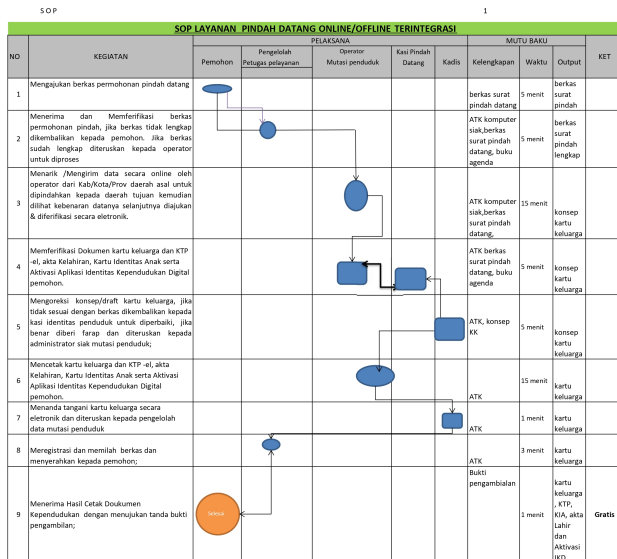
S O P

1

SOP LAYANAN PINDAH DATANG ONLINE/OFFLINE TERINTEGRASI

| NO | KEGIATAN | Pemohon | Pengelolah Petugas pelayanan | Operator Mutasi penduduk | Kasi Pindah Datang | Kadis | Kelengkapan | Waktu | Output | KET |
|---|---|---|---|---|---|---|---|---|---|---|
| | | PELAKSANA | | | | | MUTU BAKU | | | |
| 1 | Mengajukan berkas permohonan pindah datang | | | | | | berkas surat pindah datang | 5 menit | berkas surat pindah | |
| 2 | Menerima dan Memferifikasi berkas permohonan pindah, jika berkas tidak lengkap dikembalikan kepada pemohon. Jika berkas sudah lengkap diteruskan kepada operator untuk diproses | | | | | | ATK komputer siak,berkas surat pindah datang, buku agenda | 5 menit | berkas surat pindah lengkap | |
| 3 | Menarik /Mengirim data secara online oleh operator dari Kab/Kota/Prov daerah asal untuk dipindahkan kepada daerah tujuan kemudian diilihat kebenaran datanya selanjutnya diajukan & diferifikasi secara eletronik. | | | | | | ATK komputer siak,berkas surat pindah, datang, | 15 menit | konsep kartu keluarga | |
| 4 | Memferifikasi Dokumen kartu keluarga dan KTP -el, akta Kelahiran, Kartu Identitas Anak serta Aktivasi Aplikasi Identitas Kependudukan Digital pemohon. | | | | | | ATK berkas surat pindah datang, buku agenda | 5 menit | konsep kartu keluarga | |
| 5 | Mengoreksi konsep/draft kartu keluarga, jika tidak sesuai dengan berkas dikembalikan kepada kasi identitas penduduk untuk diperbaiki, jika benar diberi farap dan diteruskan kepada administrator siak mutasi penduduk; | | | | | | ATK, konsep KK | 5 menit | konsep kartu keluarga | |
| 6 | Mencetak kartu keluarga dan KTP -el, akta Kelahiran, Kartu Identitas Anak serta Aktivasi Aplikasi Identitas Kependudukan Digital pemohon. | | | | | | ATK | 15 menit | kartu keluarga | |
| 7 | Menanda tangani kartu keluarga secara eletronik dan diteruskan kepada pengelolah data mutasi penduduk | | | | | | ATK | 1 menit | kartu keluarga | |
| 8 | Meregistrasi dan memilah berkas dan menyerahkan kepada pemohon; | | | | | | ATK | 3 menit | kartu keluarga | |
| 9 | Menerima Hasil Cetak Doukumen Kependudukan dengan menujukan tanda bukti pengambilan; | Selesai | | | | | Bukti pengambialan | 1 menit | kartu keluarga , KTP, KIA, akta Lahir dan Aktivasi IKD | Gratis |